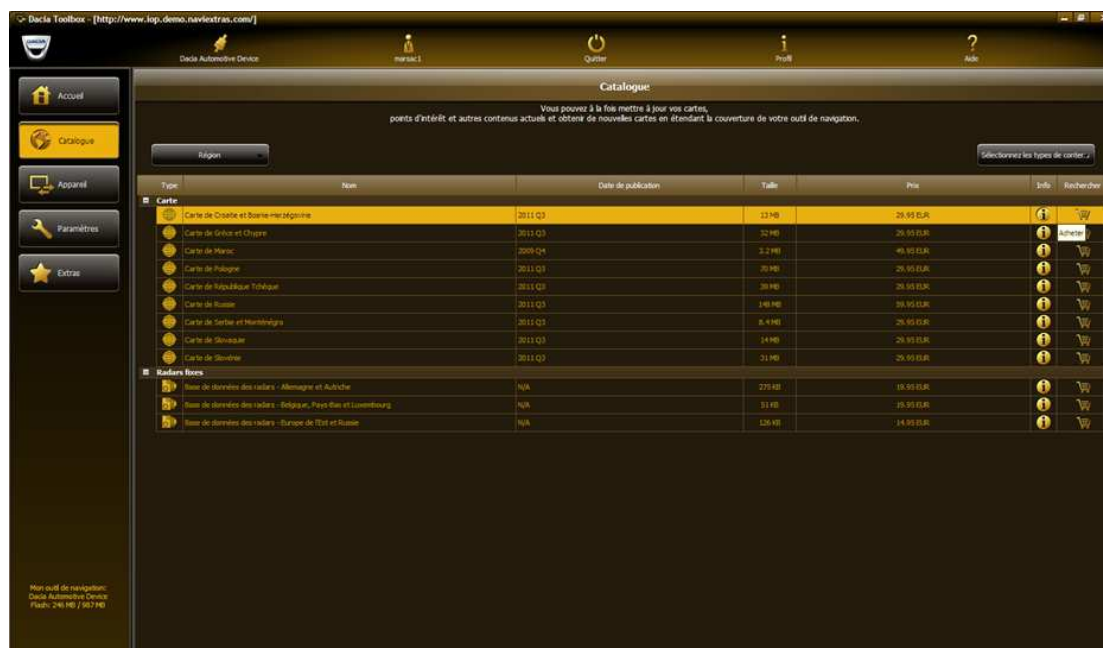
Dacia Toolbox - [http://www.iop.demo.naviextras.com/]

Dacia Automotive Device
marsiac1
Quitter
Profil
Aide

Accueil
Catalogue
Appareil
Paramètres
Extras

Catalogue

Vous pouvez à la fois mettre à jour vos cartes, points d'intérêt et autres contenus actuels et obtenir de nouvelles cartes en étendant la couverture de votre outil de navigation.

Région

Sélectionnez les types de conten

| Type | Nom | Date de publication | Taille | Prix | Info | Rechercher |
|---|---|---|---|---|---|---|
| Carte | | | | | | |
| | Carte de Croatie et Bosnie-Herzégovine | 2011 Q3 | 13 MB | 29.95 EUR | | Acheter |
| | Carte de Grèce et Chypre | 2011 Q3 | 32 MB | 29.95 EUR | | |
| | Carte de Maroc | 2009 Q4 | 2.2 MB | 49.95 EUR | | |
| | Carte de Pologne | 2011 Q3 | 70 MB | 29.95 EUR | | |
| | Carte de République Tchèque | 2011 Q3 | 39 MB | 29.95 EUR | | |
| | Carte de Russie | 2011 Q3 | 148 MB | 39.95 EUR | | |
| | Carte de Serbie et Monténégro | 2011 Q3 | 8.4 MB | 29.95 EUR | | |
| | Carte de Slovaquie | 2011 Q3 | 14 MB | 29.95 EUR | | |
| | Carte de Slovénie | 2011 Q3 | 31 MB | 29.95 EUR | | |
| Radars fixes | | | | | | |
| | Base de données des radars - Allemagne et Autriche | N/A | 275 KB | 19.95 EUR | | |
| | Base de données des radars - Belgique, Pays-Bas et Luxembourg | N/A | 51 KB | 19.95 EUR | | |
| | Base de données des radars - Europe de l'Est et Russie | N/A | 126 KB | 14.95 EUR | | |

Mon outil de navigation:
Dacia Automotive Device
Flash: 246 MB / 987 MB